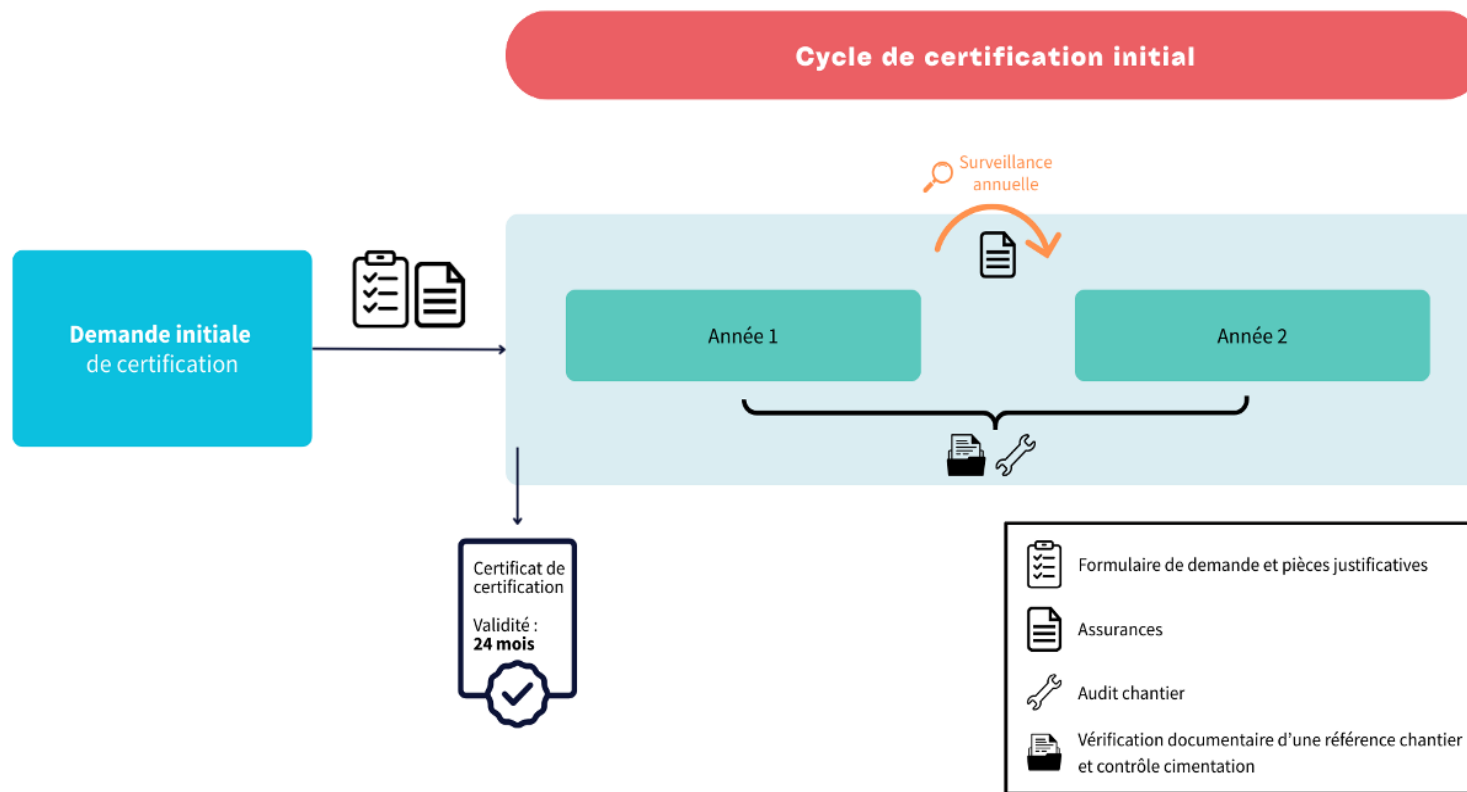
Cycle de certification initial

Surveillance annuelle

Demande initiale de certification

Année 1

Année 2

Certificat de certification

Validité : **24 mois**

Formulaire de demande et pièces justificatives

Assurances

Audit chantier

Vérification documentaire d'une référence chantier et contrôle cimentation